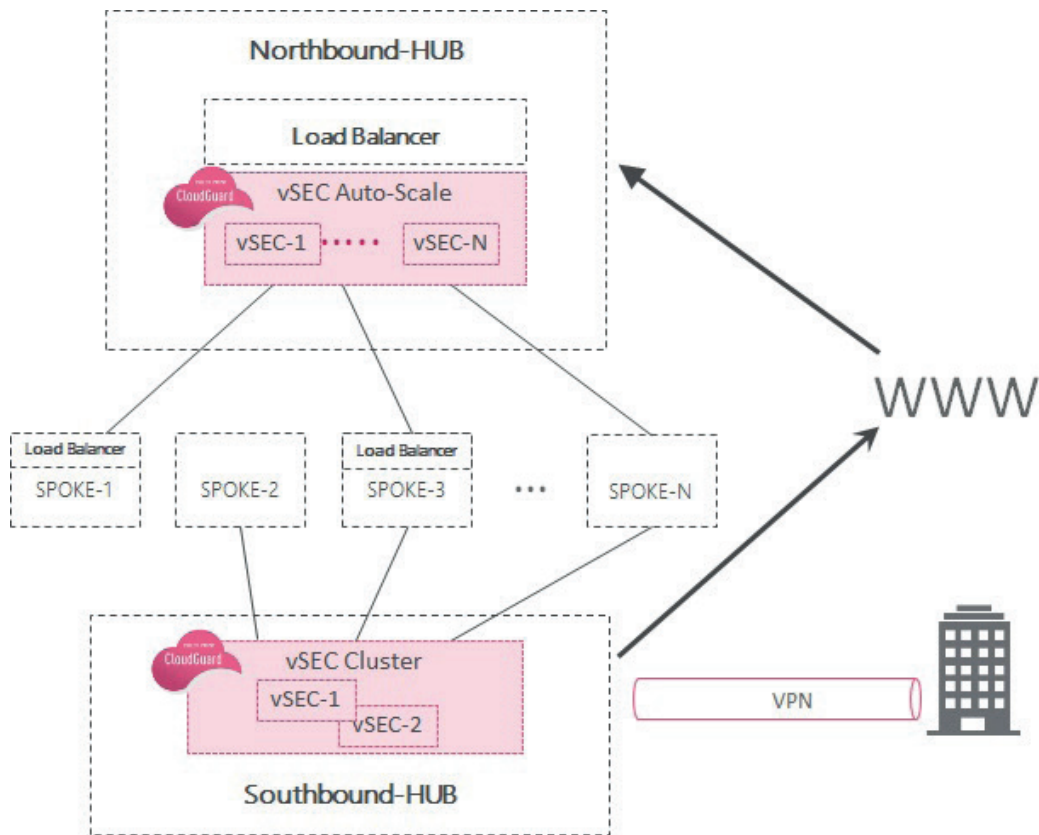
Northbound-HUB

Load Balancer

CloudGuard

vSEC Auto-Scale

vSEC-1 ····· vSEC-N

WWW

Load Balancer
SPOKE-1

SPOKE-2

Load Balancer
SPOKE-3

···

SPOKE-N

CloudGuard

vSEC Cluster

vSEC-1

vSEC-2

VPN

Southbound-HUB